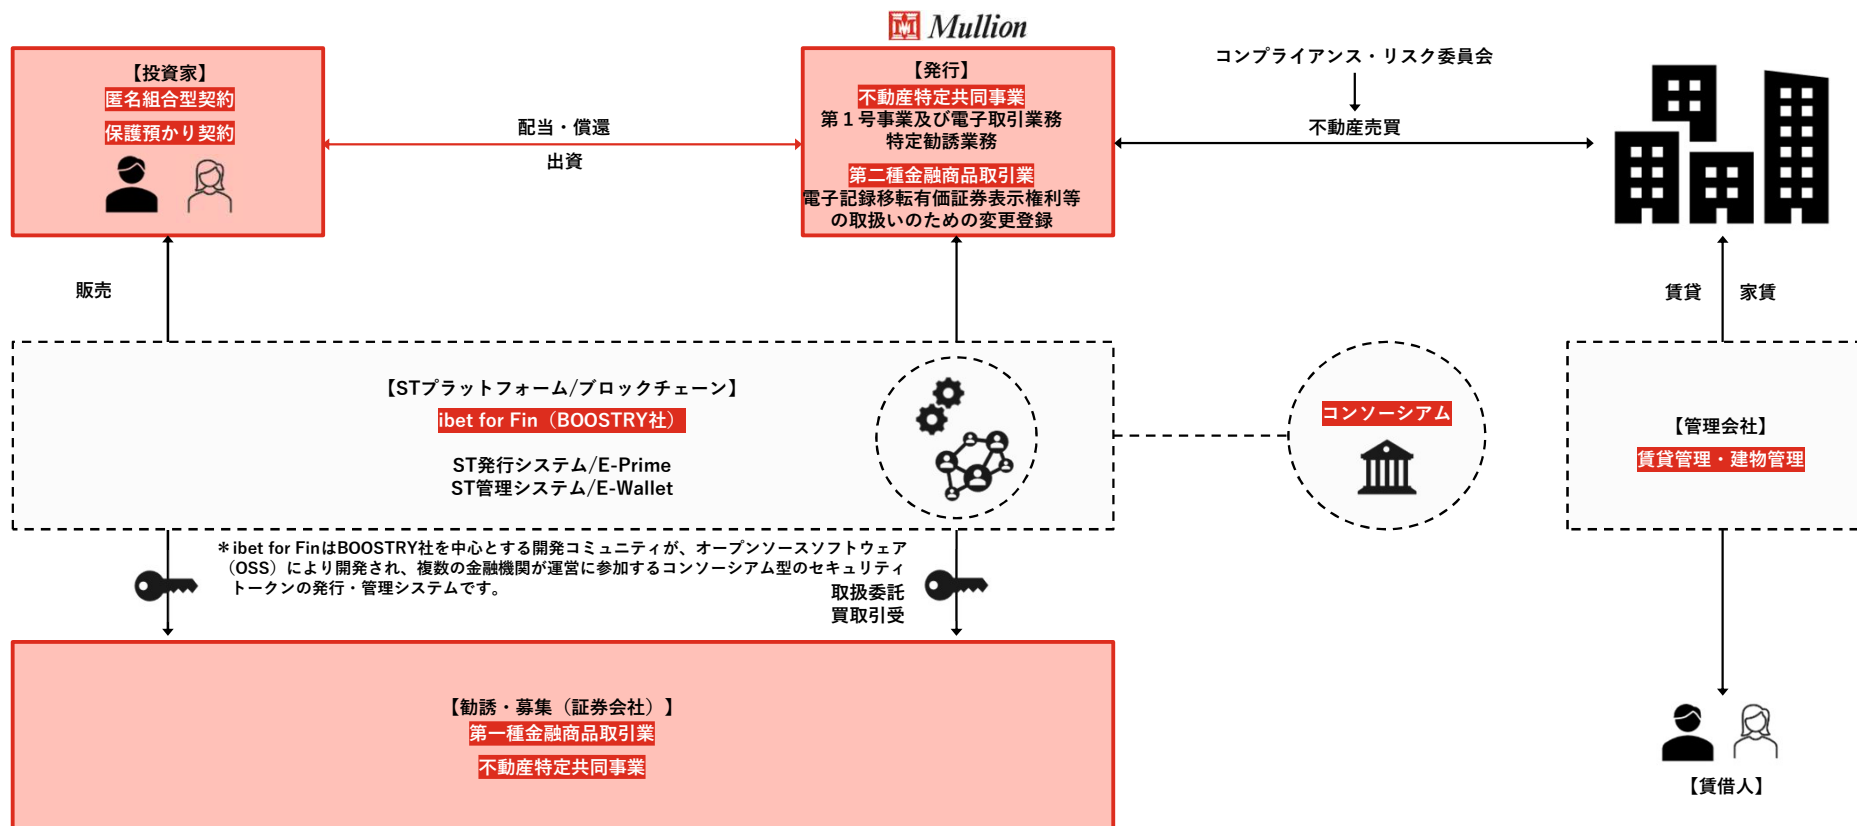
Mullion

【投資家】
匿名組合型契約
保護預かり契約

配当・償還
出資

【発行】
不動産特定共同事業
第１号事業及び電子取引業務
特定勧誘業務
第二種金融商品取引業
電子記録移転有価証券表示権利等の取扱いのための変更登録

コンプライアンス・リスク委員会
不動産売買

販売

賃貸　家賃

【STプラットフォーム/ブロックチェーン】
ibet for Fin（BOOSTRY社）
ST発行システム/E-Prime
ST管理システム/E-Wallet

コンソーシアム

【管理会社】
賃貸管理・建物管理

＊ibet for FinはBOOSTRY社を中心とする開発コミュニティが、オープンソースソフトウェア（OSS）により開発され、複数の金融機関が運営に参加するコンソーシアム型のセキュリティトークンの発行・管理システムです。

取扱委託
買取引受

【勧誘・募集（証券会社）】
第一種金融商品取引業
不動産特定共同事業

【賃借人】